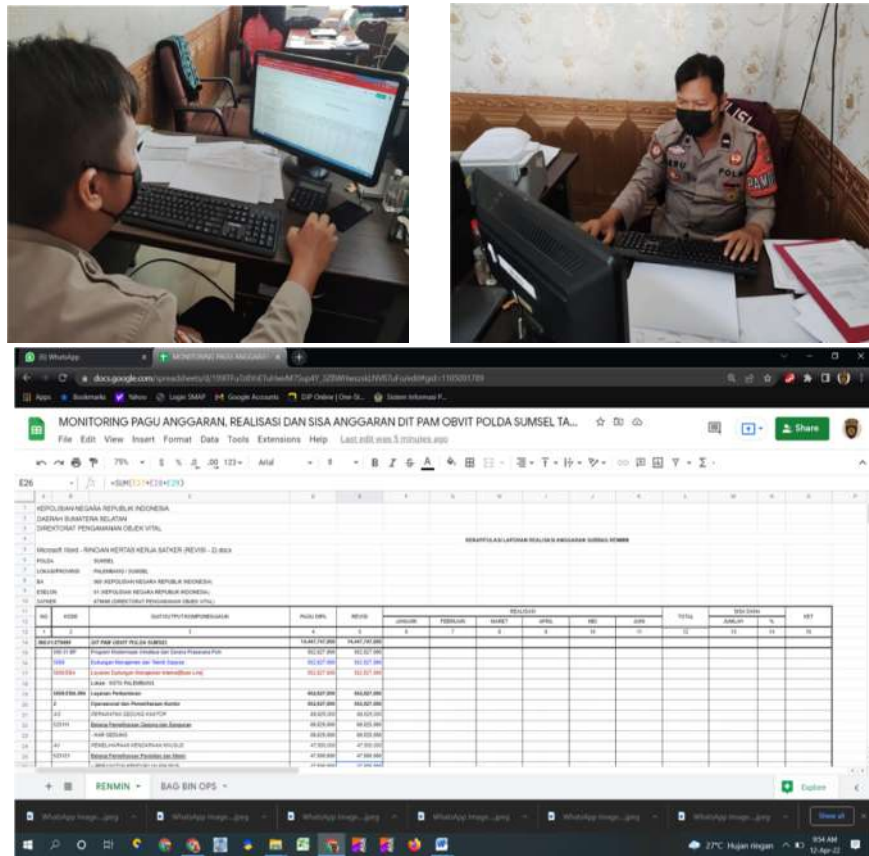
(6) WhatsApp
MONITORING PAGU ANGGARAN
docs.google.com/spreadsheets/d/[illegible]
Apps  Bookmarks  Yahoo  Login SMAP  Google Accounts  DIP Online | One St...  Sistem Informasi P...

MONITORING PAGU ANGGARAN, REALISASI DAN SISA ANGGARAN DIT PAM OBVIT POLDA SUMSEL TA...
File Edit View Insert Format Data Tools Extensions Help Last edit was 5 minutes ago
Share

75% $ % .0 .00 123 Arial 9 B I S A

E26 =SUM(E27+E28+E29)

KEPOLISIAN NEGARA REPUBLIK INDONESIA
DAERAH SUMATERA SELATAN
DIREKTORAT PENGAMANAN OBJEK VITAL

REKAPITULASI LAPORAN REALISASI ANGGARAN SUMBAG RENMIN

Microsoft Word - RINCIAN KERTAS KERJA SATKER (REVISI - 2).docx
POLDA : SUMSEL
LOKASI/PROVINSI : PALEMBANG / SUMSEL
BA : 060 KEPOLISIAN NEGARA REPUBLIK INDONESIA
ESELON : 01 KEPOLISIAN NEGARA REPUBLIK INDONESIA
SATKER : DITPAM (DIREKTORAT PENGAMANAN OBJEK VITAL)

| NO | KODE | SATOUTPUT/KOMPONEN/AKUN | PAGU DIPA | REVISI | JANUARI | FEBRUARI | MARET | APRIL | MEI | JUNI | TOTAL | JUMLAH | % | KET |
|---|---|---|---|---|---|---|---|---|---|---|---|---|---|---|
| 1 | 2 | 3 | 4 | 5 | 6 | 7 | 8 | 9 | 10 | 11 | 12 | 13 | 14 | 15 |
| | | DIT PAM OBVIT POLDA SUMSEL | 74,447,747,000 | 74,447,747,000 | | | | | | | | | | |
| | | Program Modernisasi Almatsus dan Sarana Prasarana Polri | 552,827,000 | 552,827,000 | | | | | | | | | | |
| | | Dukungan Manajemen dan Teknis Sarpras | 552,827,000 | 552,827,000 | | | | | | | | | | |
| | | Layanan Dukungan Manajemen Internal(Base Line) | 552,827,000 | 552,827,000 | | | | | | | | | | |
| | | Lokasi : KOTA PALEMBANG | | | | | | | | | | | | |
| | | Layanan Perkantoran | 552,827,000 | 552,827,000 | | | | | | | | | | |
| | | Operasional dan Pemeliharaan Kantor | 552,827,000 | 552,827,000 | | | | | | | | | | |
| | | PERAWATAN GEDUNG KANTOR | 88,620,000 | 88,620,000 | | | | | | | | | | |
| | | Belanja Pemeliharaan Gedung dan Bangunan | 88,620,000 | 88,620,000 | | | | | | | | | | |
| | | - HAR GEDUNG | 88,620,000 | 88,620,000 | | | | | | | | | | |
| | | PEMELIHARAAN KENDARAAN MUSUS | 47,000,000 | 47,000,000 | | | | | | | | | | |
| | | Belanja Pemeliharaan Peralatan dan Mesin | 47,000,000 | 47,000,000 | | | | | | | | | | |

REALISASI
SISA DANA

RENMIN  BAG BIN OPS
Explore

WhatsApp Image....jpeg
Show all
27°C Hujan ringan  9:54 AM 12-Apr-22